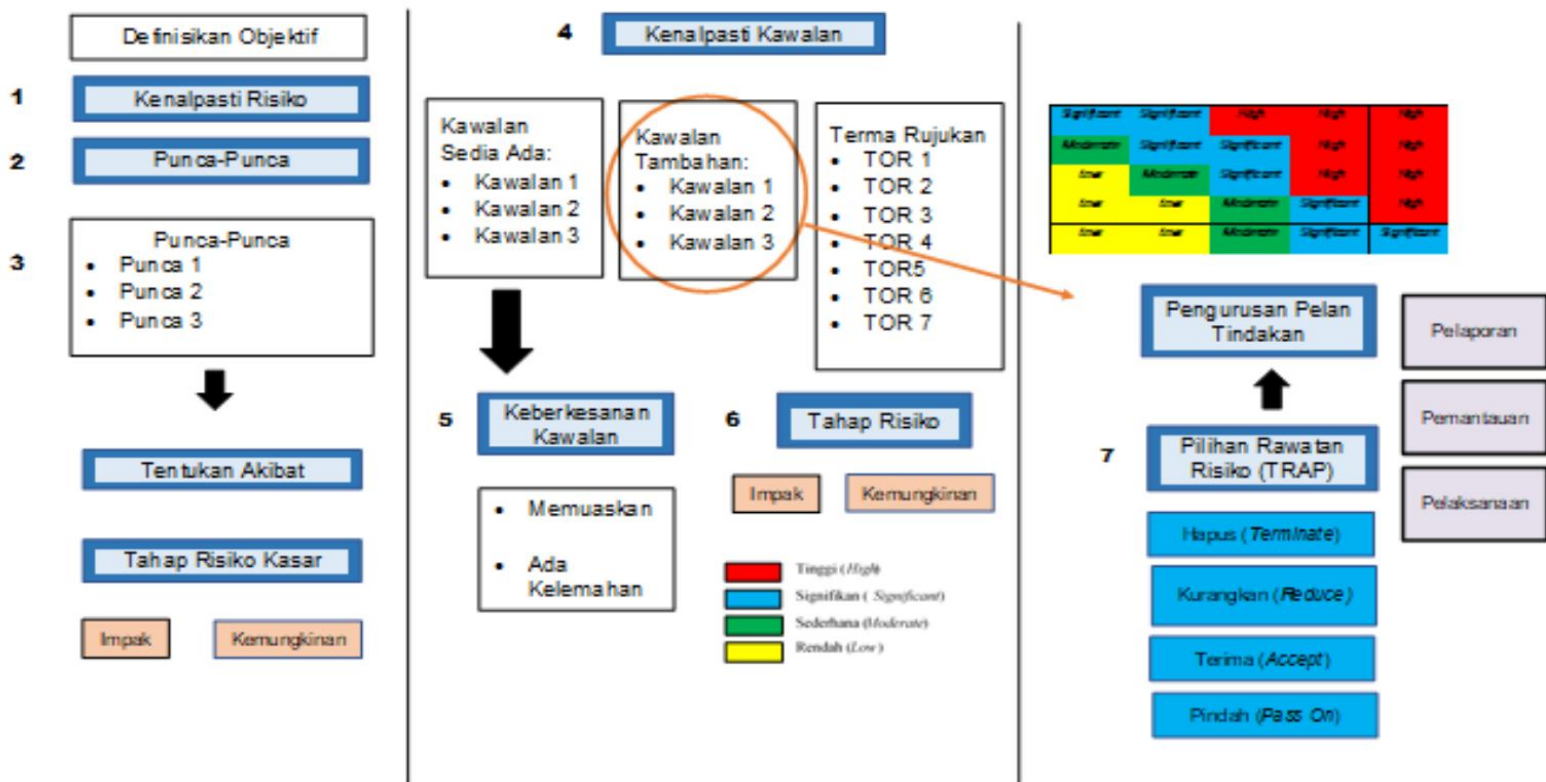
Definisikan Objektif

1 Kenalpasti Risiko

2 Punca-Punca

3 Punca-Punca
- Punca 1
- Punca 2
- Punca 3

Tentukan Akibat

Tahap Risiko Kasar

Impak Kemungkinan

4 Kenalpasti Kawalan

Kawalan Sedia Ada:
- Kawalan 1
- Kawalan 2
- Kawalan 3

Kawalan Tambahan:
- Kawalan 1
- Kawalan 2
- Kawalan 3

Terma Rujukan
- TOR 1
- TOR 2
- TOR 3
- TOR 4
- TOR5
- TOR 6
- TOR 7

5 Keberkesanan Kawalan

- Memuaskan
- Ada Kelemahan

6 Tahap Risiko

Impak Kemungkinan

Tinggi (High
Signifikan ( Significant)
Sederhana (Moderate)
Rendah (Low)

| Significant | Significant | High | High | High |
|---|---|---|---|---|
| Moderate | Significant | Significant | High | High |
| Low | Moderate | Significant | High | High |
| Low | Low | Moderate | Significant | High |
| Low | Low | Moderate | Significant | Significant |

Pengurusan Pelan Tindakan

7 Pilihan Rawatan Risiko (TRAP)

Hapus (Terminate)

Kurangkan (Reduce)

Terima (Accept)

Pindah (Pass On)

Pelaporan

Pemantauan

Pelaksanaan